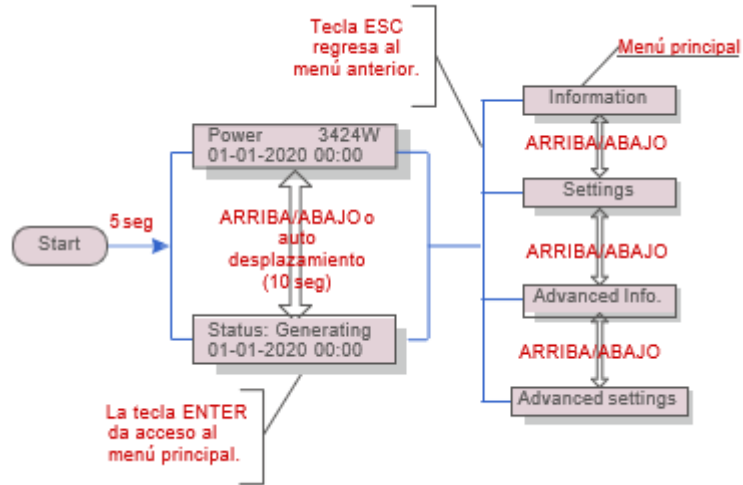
Tecla ESC regresa al menú anterior.

Menú principal

Start

5 seg

Power 3424W
01-01-2020 00:00

ARRIBA/ABAJO o auto desplazamiento (10 seg)

Status: Generating
01-01-2020 00:00

La tecla ENTER da acceso al menú principal.

Information

ARRIBA/ABAJO

Settings

ARRIBA/ABAJO

Advanced Info.

ARRIBA/ABAJO

Advanced settings